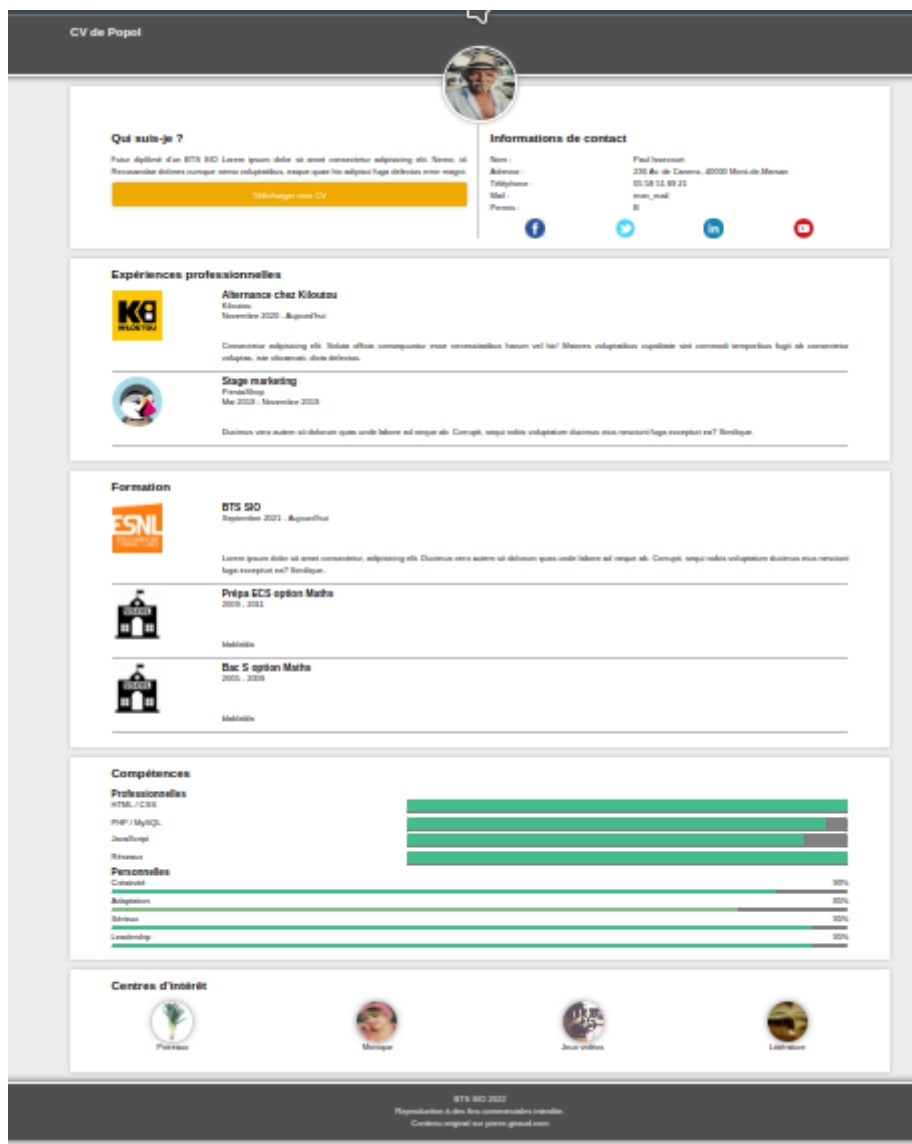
CV de Popol

Qui suis-je ?

Futur diplômé d'un BTS SIO Lorem ipsum dolor sit amet consectetur adipisicing elit. Nemo, id Recusandae dolores cumque nemo voluptatibus, eaque quae hic adipisci fuga delectus error magni.

Télécharger mon CV

Informations de contact

| Nom : | Paul Isancourt |
|---|---|
| Adresse : | 236 Av. de Canens, 40000 Mont-de-Marsan |
| Téléphone : | 05 58 51 89 21 |
| Mail : | mon_mail |
| Permis : | B |

Expériences professionnelles

Alternance chez Kiloutou
Kiloutou
Novembre 2020 - Aujourd'hui

Consectetur adipisicing elit. Soluta officia consequuntur esse necessitatibus harum vel hic! Maiores voluptatibus cupiditate sint commodi temporibus fugit ab consectetur voluptas, iste obcaecati, dicta delectus.

Stage marketing
PrestaShop
Mai 2019 - Novembre 2019

Ducimus vero autem sit dolorum quas unde labore ad neque ab. Corrupti, sequi nobis voluptatum ducimus eius nesciunt fuga excepturi ea? Similique.

Formation

BTS SIO
Septembre 2021 - Aujourd'hui

Lorem ipsum dolor sit amet consectetur, adipisicing elit. Ducimus vero autem sit dolorum quas unde labore ad neque ab. Corrupti, sequi nobis voluptatum ducimus eius nesciunt fuga excepturi ea? Similique.

Prépa ECS option Maths
2009 - 2011

Mention

Bac S option Maths
2005 - 2009

Mention

Compétences

Professionnelles
HTML / CSS
PHP / MySQL
JavaScript
Réseaux

Personnelles
Créativité 90%
Adaptation 80%
Sérieux 95%
Leadership 95%

Centres d'intérêt

Poireaux
Monique
Jeux vidéos
Littérature

BTS SIO 2022
Reproduction à des fins commerciales interdite.
Contenu original sur pierre.giraud.com